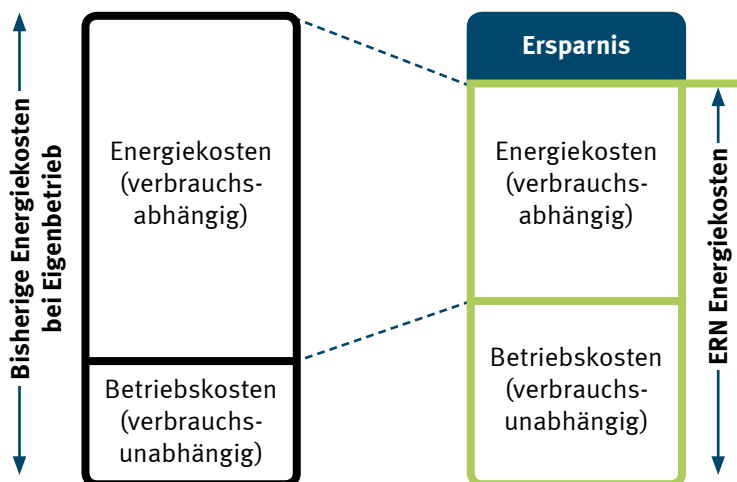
Bisherige Energiekosten bei Eigenbetrieb

Energiekosten (verbrauchsabhängig)

Betriebskosten (verbrauchsunabhängig)

Ersparnis

Energiekosten (verbrauchsabhängig)

Betriebskosten (verbrauchsunabhängig)

ERN Energiekosten